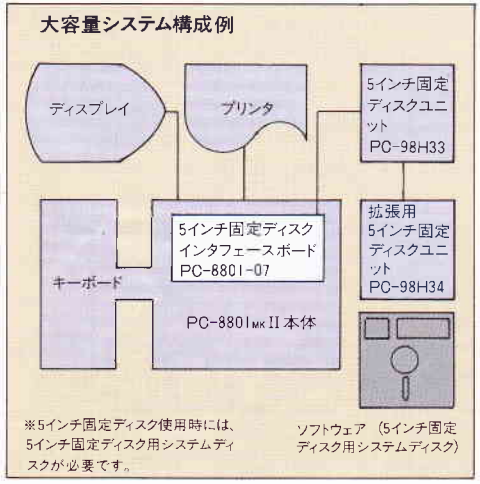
大容量システム構成例

ディスプレイ

プリンタ

5インチ固定ディスクユニット PC-98H33

拡張用 5インチ固定ディスクユニット PC-98H34

5インチ固定ディスクインタフェースボード PC-8801-07

キーボード

PC-8801mkII本体

※5インチ固定ディスク使用時には、5インチ固定ディスク用システムディスクが必要です。

ソフトウェア（5インチ固定ディスク用システムディスク）